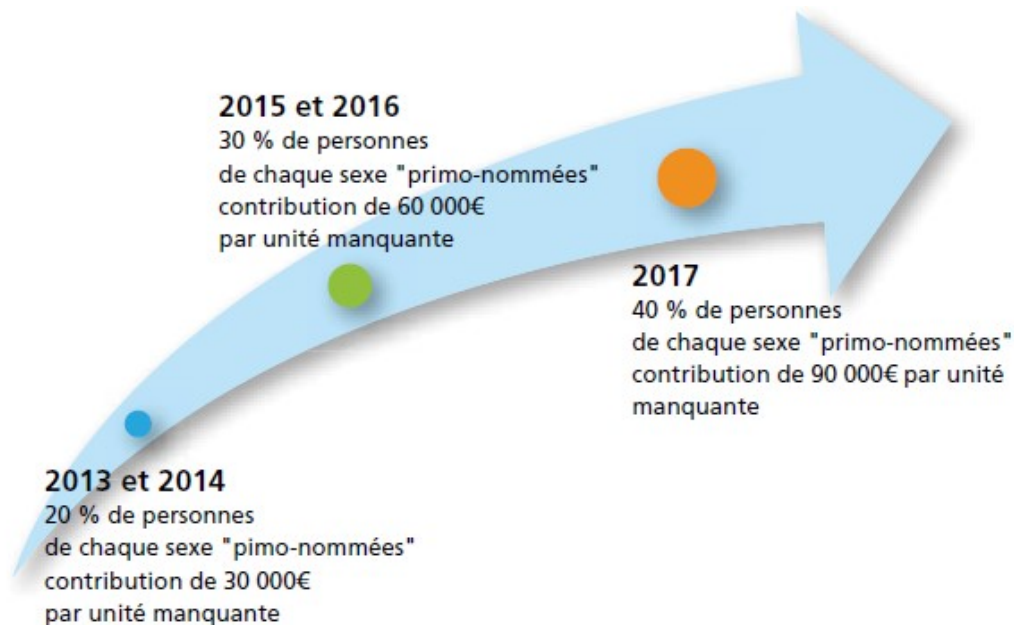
2013 et 2014
20 % de personnes de chaque sexe "pimo-nommées" contribution de 30 000€ par unité manquante

2015 et 2016
30 % de personnes de chaque sexe "primo-nommées" contribution de 60 000€ par unité manquante

2017
40 % de personnes de chaque sexe "primo-nommées" contribution de 90 000€ par unité manquante